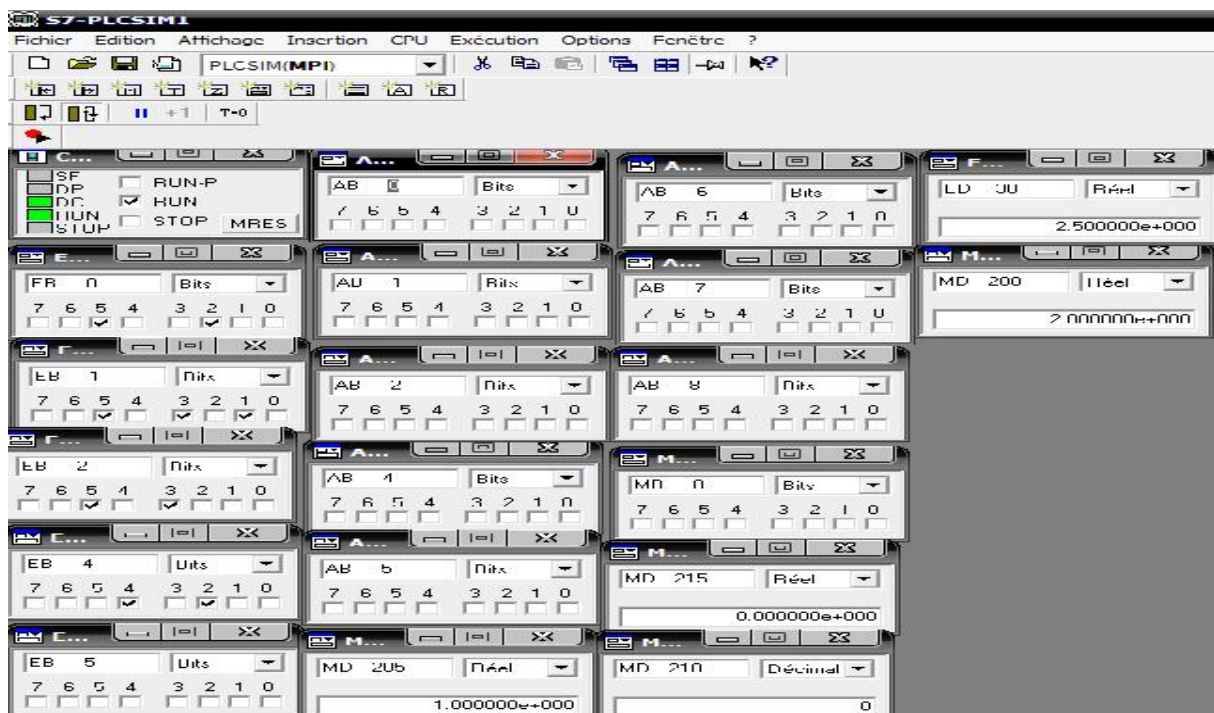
S7-PLCSIM1

Fichier Edition Affichage Insertion CPU Exécution Options Fenêtre ?

PLCSIM(MPI)

T=0

C...
SF
DP
DC
RUN
STOP
RUN-P
RUN
STOP
MRES

A...
AB 0
Bits
7 6 5 4 3 2 1 0

A...
AB 6
Bits
7 6 5 4 3 2 1 0

F...
LD 30
Réel
2.500000e+000

E...
EB 0
Bits
7 6 5 4 3 2 1 0

A...
AB 1
Bits
7 6 5 4 3 2 1 0

A...
AB 7
Bits
7 6 5 4 3 2 1 0

M...
MD 200
Réel
2.000000e+000

E...
EB 1
Bits
7 6 5 4 3 2 1 0

A...
AB 2
Bits
7 6 5 4 3 2 1 0

A...
AB 8
Bits
7 6 5 4 3 2 1 0

E...
EB 2
Bits
7 6 5 4 3 2 1 0

A...
AB 4
Bits
7 6 5 4 3 2 1 0

M...
MB 0
Bits
7 6 5 4 3 2 1 0

E...
EB 4
Bits
7 6 5 4 3 2 1 0

A...
AB 5
Bits
7 6 5 4 3 2 1 0

M...
MD 215
Réel
0.000000e+000

E...
EB 5
Bits
7 6 5 4 3 2 1 0

M...
MD 205
Réel
1.000000e+000

M...
MD 210
Décimal
0